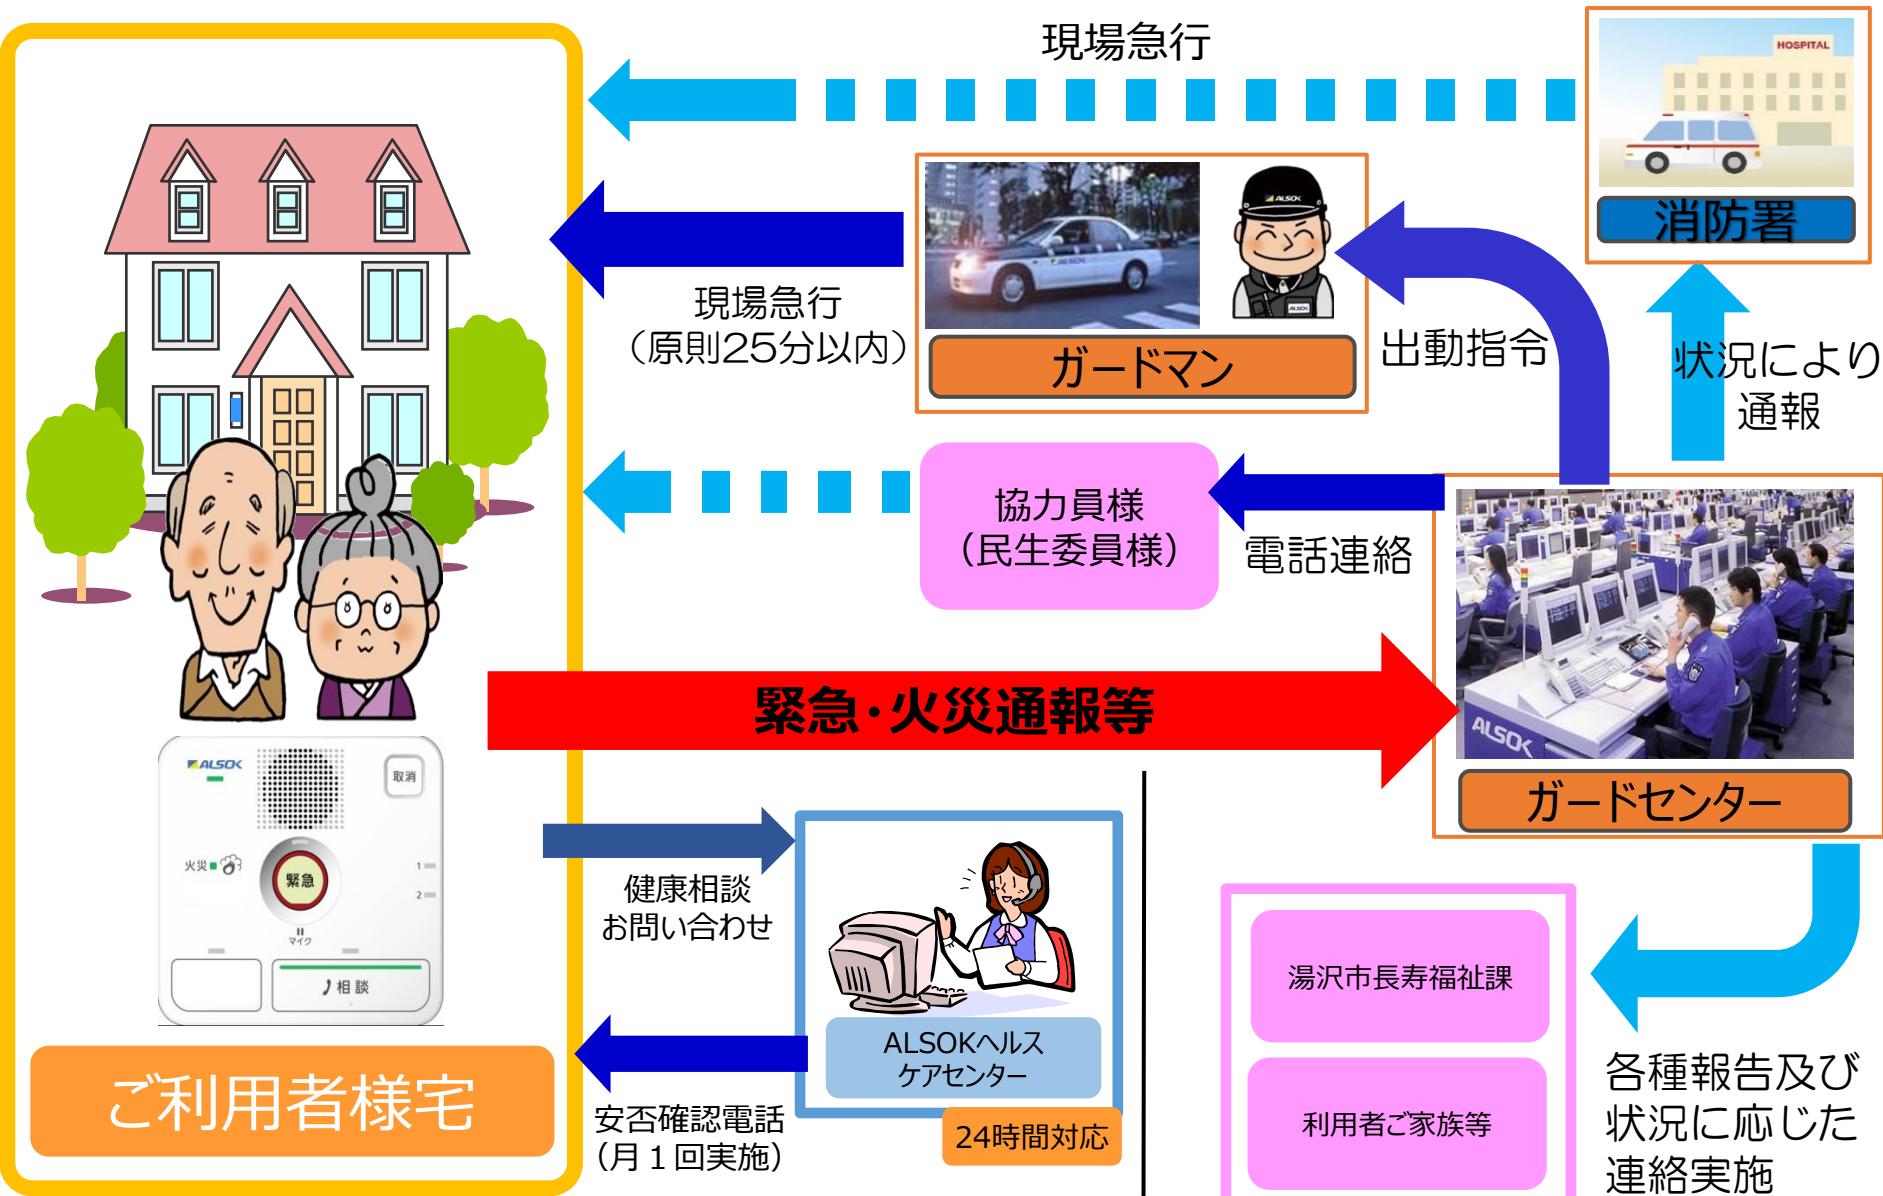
現場急行

HOSPITAL

消防署

現場急行
（原則25分以内）

ALSOK

ガードマン

出動指令

状況により
通報

協力員様
（民生委員様）

電話連絡

緊急・火災通報等

ALSOK

ガードセンター

ALSOK
取消
火災
緊急
1
2
マイク
♪相談

健康相談
お問い合わせ

ALSOKヘルス
ケアセンター

24時間対応

湯沢市長寿福祉課

利用者ご家族等

各種報告及び
状況に応じた
連絡実施

ご利用者様宅

安否確認電話
（月１回実施）